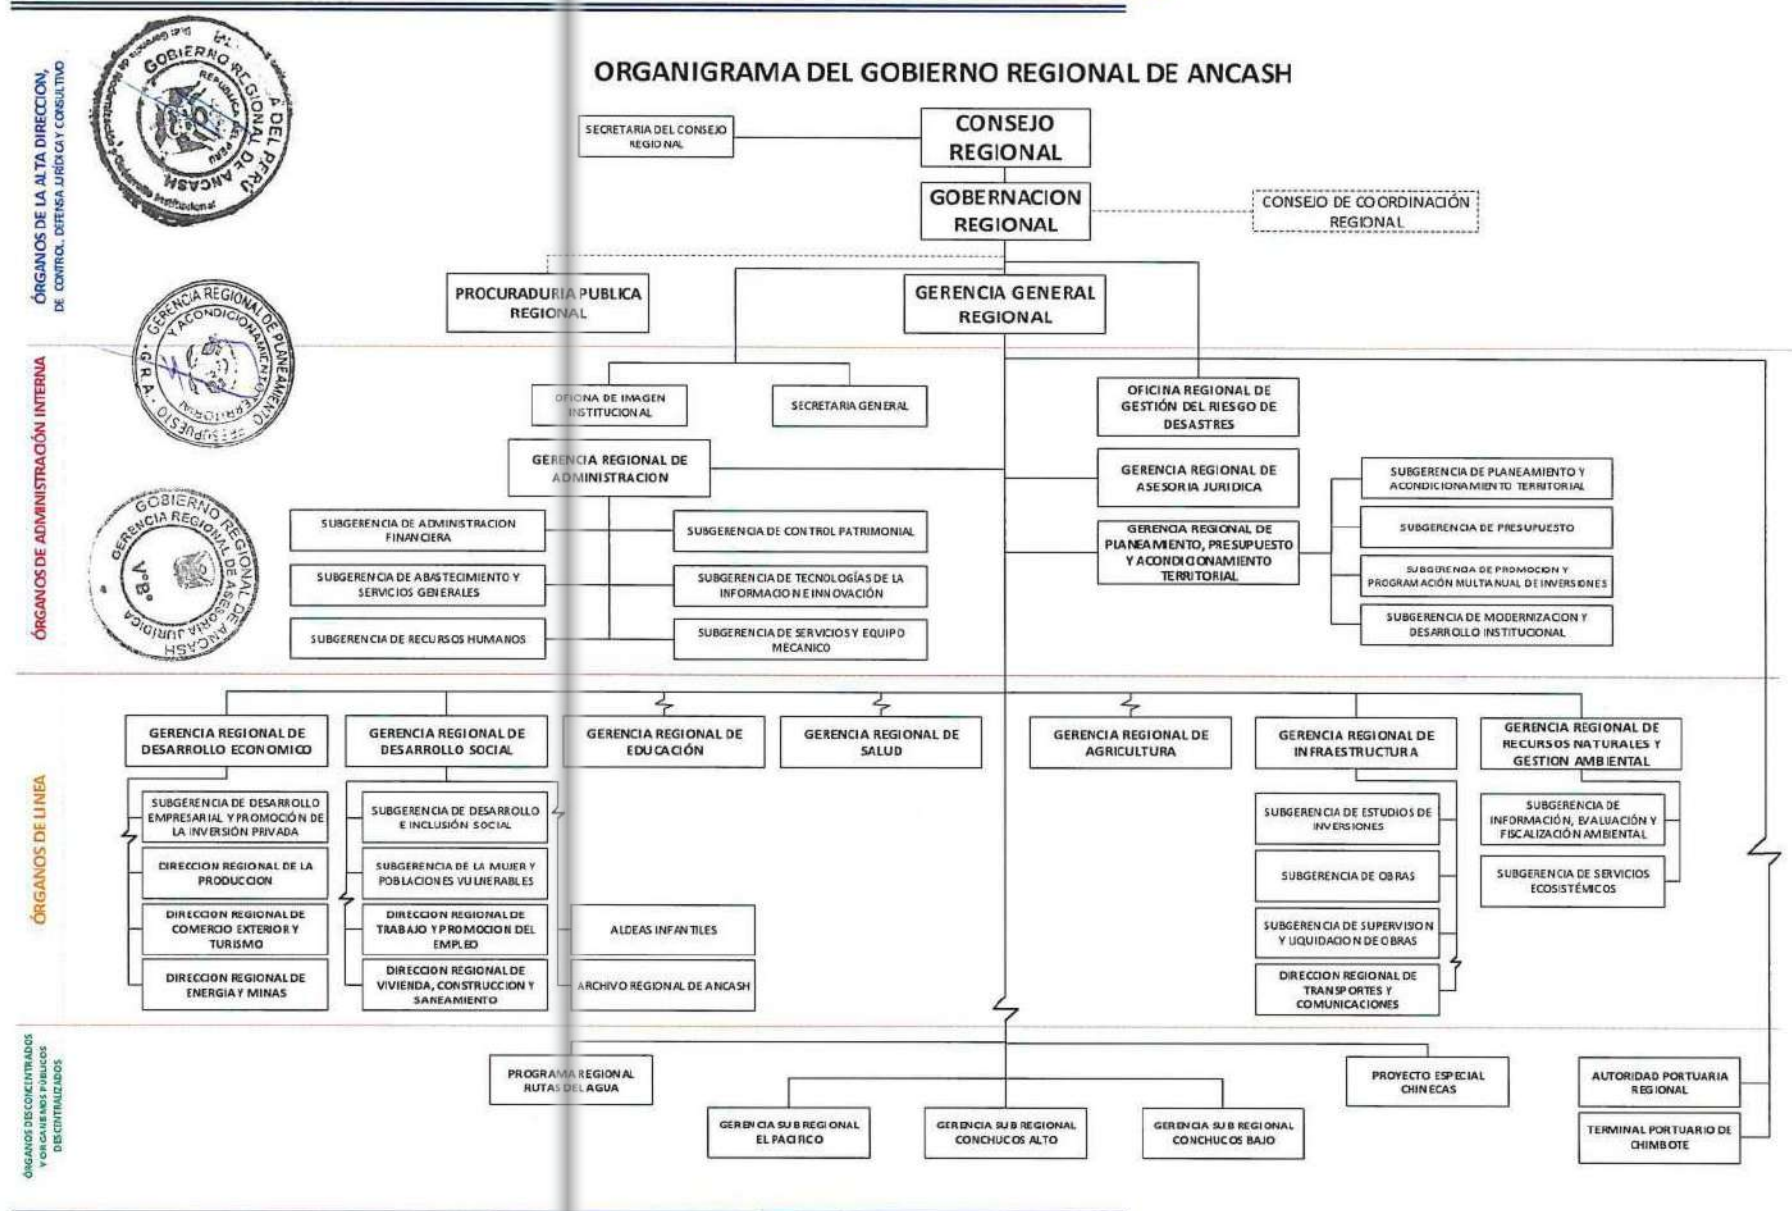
ÓRGANOS DE LA ALTA DIRECCIÓN, DE CONTROL, DEFENSA JURÍDICA Y CONSULTIVO

GOBIERNO REGIONAL DE ANCASH
REPÚBLICA DEL PERÚ

ORGANIGRAMA DEL GOBIERNO REGIONAL DE ANCASH

SECRETARIA DEL CONSEJO REGIONAL

CONSEJO REGIONAL

GOBERNACION REGIONAL

CONSEJO DE COORDINACIÓN REGIONAL

PROCURADURIA PUBLICA REGIONAL

GERENCIA GENERAL REGIONAL

GERENCIA REGIONAL DE PLANEAMIENTO Y ACONDICIONAMIENTO TERRITORIAL
G.R.A.
PRESUPUESTO

ÓRGANOS DE ADMINISTRACIÓN INTERNA

OFICINA DE IMAGEN INSTITUCIONAL

SECRETARIA GENERAL

OFICINA REGIONAL DE GESTIÓN DEL RIESGO DE DESASTRES

GERENCIA REGIONAL DE ADMINISTRACION

GERENCIA REGIONAL DE ASESORIA JURIDICA

SUBGERENCIA DE PLANEAMIENTO Y ACONDICIONAMIENTO TERRITORIAL

GOBIERNO REGIONAL DE ANCASH
GERENCIA REGIONAL DE ASESORIA JURIDICA
V°B°

SUBGERENCIA DE ADMINISTRACION FINANCIERA

SUBGERENCIA DE CONTROL PATRIMONIAL

GERENCIA REGIONAL DE PLANEAMIENTO, PRESUPUESTO Y ACONDICIONAMIENTO TERRITORIAL

SUBGERENCIA DE PRESUPUESTO

SUBGERENCIA DE ABASTECIMIENTO Y SERVICIOS GENERALES

SUBGERENCIA DE TECNOLOGÍAS DE LA INFORMACION E INNOVACIÓN

SUBGERENCIA DE PROMOCION Y PROGRAMACIÓN MULTIANUAL DE INVERSIONES

SUBGERENCIA DE RECURSOS HUMANOS

SUBGERENCIA DE SERVICIOS Y EQUIPO MECANICO

SUBGERENCIA DE MODERNIZACION Y DESARROLLO INSTITUCIONAL

ÓRGANOS DE LINEA

GERENCIA REGIONAL DE DESARROLLO ECONOMICO

GERENCIA REGIONAL DE DESARROLLO SOCIAL

GERENCIA REGIONAL DE EDUCACIÓN

GERENCIA REGIONAL DE SALUD

GERENCIA REGIONAL DE AGRICULTURA

GERENCIA REGIONAL DE INFRAESTRUCTURA

GERENCIA REGIONAL DE RECURSOS NATURALES Y GESTION AMBIENTAL

SUBGERENCIA DE DESARROLLO EMPRESARIAL Y PROMOCIÓN DE LA INVERSIÓN PRIVADA

SUBGERENCIA DE DESARROLLO E INCLUSIÓN SOCIAL

SUBGERENCIA DE ESTUDIOS DE INVERSIONES

SUBGERENCIA DE INFORMACIÓN, EVALUACIÓN Y FISCALIZACIÓN AMBIENTAL

DIRECCION REGIONAL DE LA PRODUCCION

SUBGERENCIA DE LA MUJER Y POBLACIONES VULNERABLES

SUBGERENCIA DE OBRAS

SUBGERENCIA DE SERVICIOS ECOSISTÉMICOS

DIRECCION REGIONAL DE COMERCIO EXTERIOR Y TURISMO

DIRECCION REGIONAL DE TRABAJO Y PROMOCION DEL EMPLEO

ALDEAS INFANTILES

SUBGERENCIA DE SUPERVISION Y LIQUIDACION DE OBRAS

DIRECCION REGIONAL DE ENERGIA Y MINAS

DIRECCION REGIONAL DE VIVIENDA, CONSTRUCCION Y SANEAMIENTO

ARCHIVO REGIONAL DE ANCASH

DIRECCION REGIONAL DE TRANSPORTES Y COMUNICACIONES

ÓRGANOS DESCONCENTRADOS Y ORGANISMOS PÚBLICOS DESCENTRALIZADOS

PROGRAMA REGIONAL RUTAS DEL AGUA

PROYECTO ESPECIAL CHINECAS

AUTORIDAD PORTUARIA REGIONAL

GERENCIA SUB REGIONAL EL PACIFICO

GERENCIA SUB REGIONAL CONCHUCOS ALTO

GERENCIA SUB REGIONAL CONCHUCOS BAJO

TERMINAL PORTUARIO DE CHIMBOTE